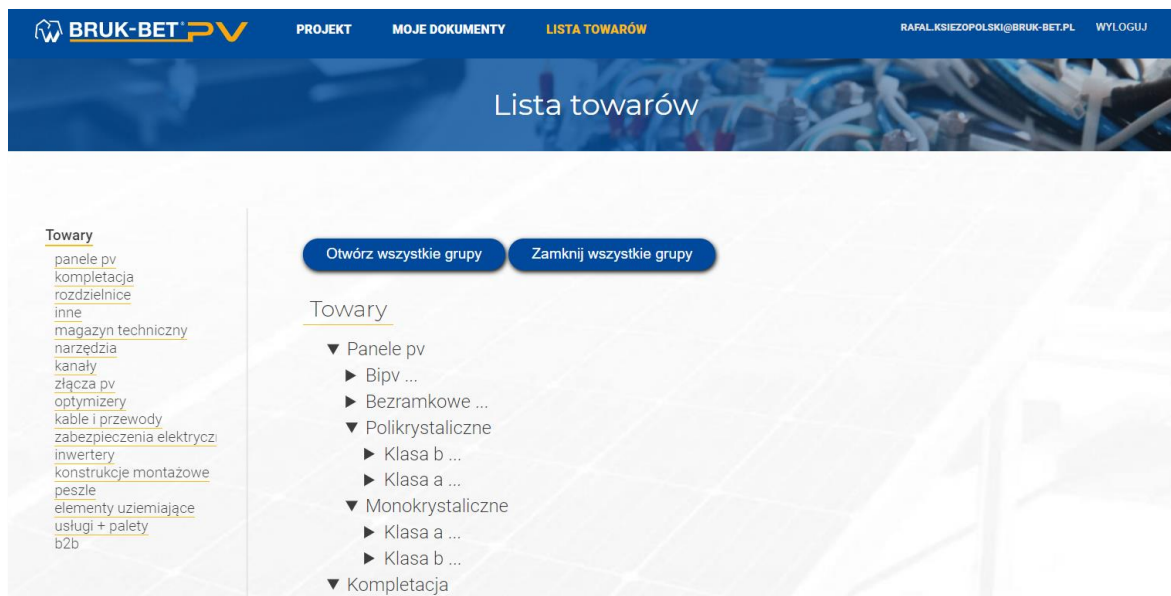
BRUK-BET PV

PROJEKT MOJE DOKUMENTY LISTA TOWARÓW

RAFAL.KSIEZOPOLSKI@BRUK-BET.PL WYLOGUJ

Lista towarów

Towary
panele pv
kompletacja
rozdzielnice
inne
magazyn techniczny
narzędzia
kanały
złącza pv
optymizery
kable i przewody
zabezpieczenia elektrycz
inwertery
konstrukcje montażowe
peszle
elementy uziemiające
usługi + palety
b2b

Otwórz wszystkie grupy
Zamknij wszystkie grupy

Towary

▼ Panele pv
► Bipv ...
► Bezramkowe ...
▼ Polikrystaliczne
► Klasa b ...
► Klasa a ...
▼ Monokrystaliczne
► Klasa a ...
► Klasa b ...
▼ Kompletacja